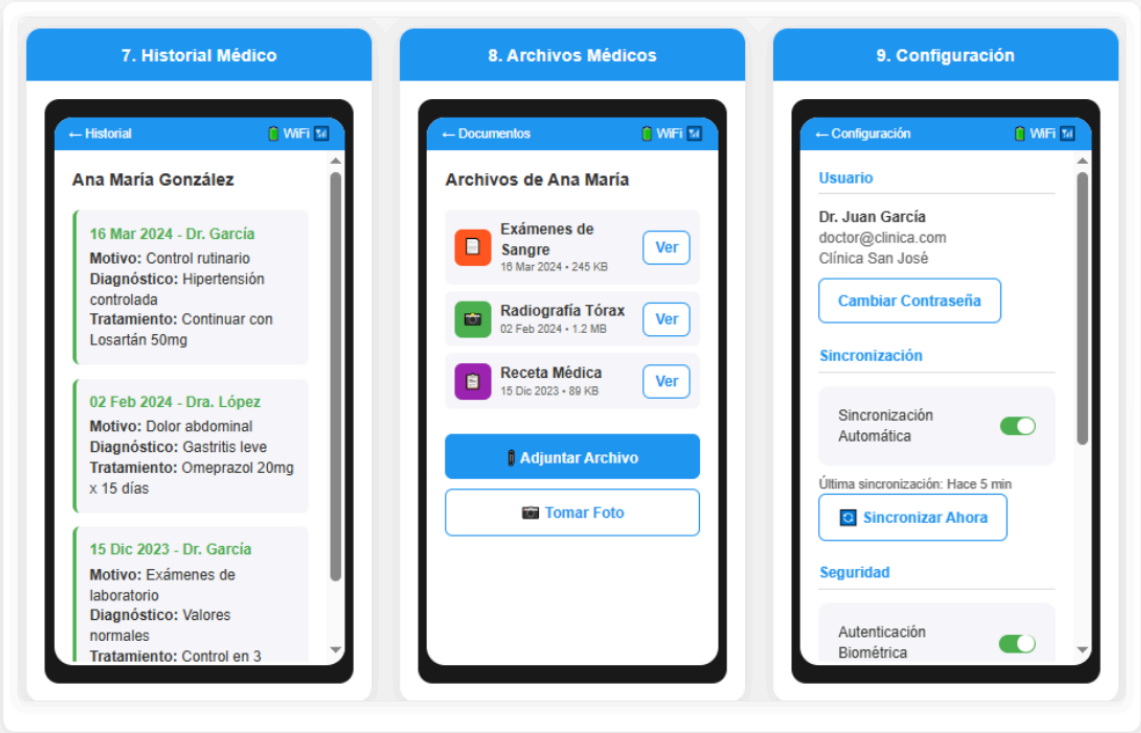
7. Historial Médico

← Historial WiFi

Ana María González

16 Mar 2024 - Dr. García
Motivo: Control rutinario
Diagnóstico: Hipertensión controlada
Tratamiento: Continuar con Losartán 50mg

02 Feb 2024 - Dra. López
Motivo: Dolor abdominal
Diagnóstico: Gastritis leve
Tratamiento: Omeprazol 20mg x 15 días

15 Dic 2023 - Dr. García
Motivo: Exámenes de laboratorio
Diagnóstico: Valores normales
Tratamiento: Control en 3

8. Archivos Médicos

← Documentos WiFi

Archivos de Ana María

Exámenes de Sangre
16 Mar 2024 • 245 KB
Ver

Radiografía Tórax
02 Feb 2024 • 1.2 MB
Ver

Receta Médica
15 Dic 2023 • 89 KB
Ver

Adjuntar Archivo

Tomar Foto

9. Configuración

← Configuración WiFi

Usuario

Dr. Juan García
doctor@clinica.com
Clínica San José

Cambiar Contraseña

Sincronización

Sincronización Automática

Última sincronización: Hace 5 min

Sincronizar Ahora

Seguridad

Autenticación Biométrica